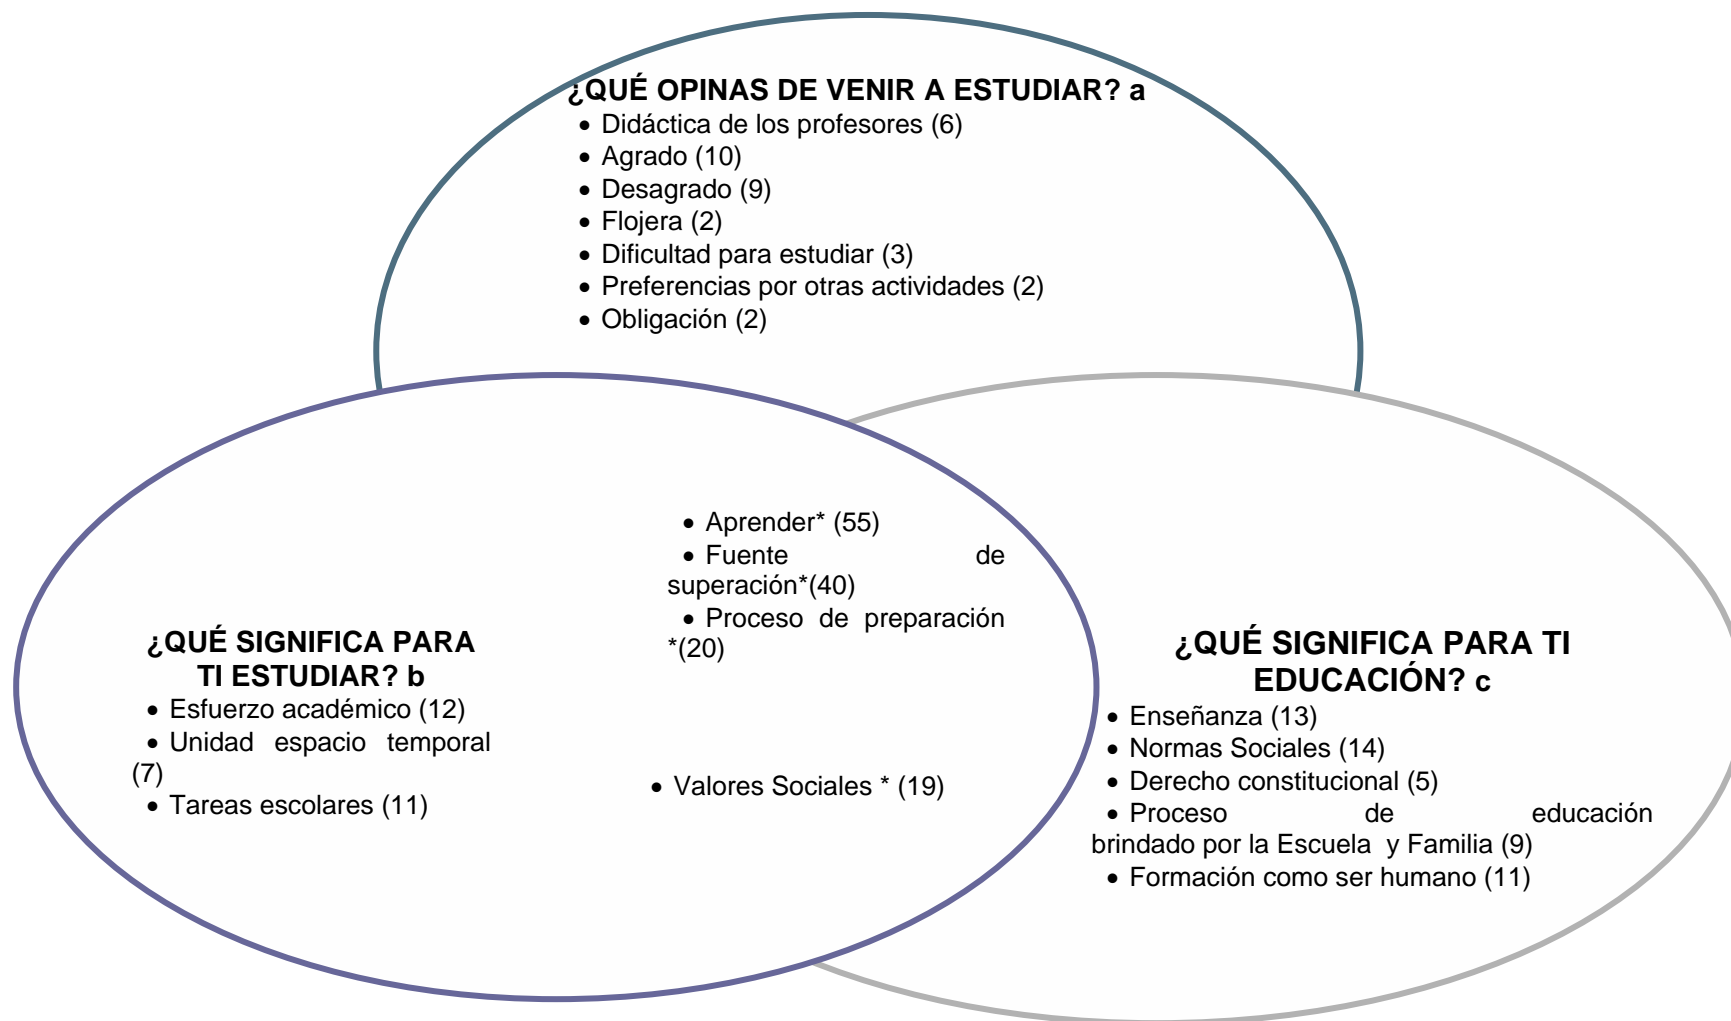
¿QUÉ OPINAS DE VENIR A ESTUDIAR? a

- Didáctica de los profesores (6)
- Agrado (10)
- Desagrado (9)
- Flojera (2)
- Dificultad para estudiar (3)
- Preferencias por otras actividades (2)
- Obligación (2)

- Aprender* (55)
- Fuente de superación*(40)
- Proceso de preparación *(20)

¿QUÉ SIGNIFICA PARA TI ESTUDIAR? b

- Esfuerzo académico (12)
- Unidad espacio temporal (7)
- Tareas escolares (11)

- Valores Sociales * (19)

¿QUÉ SIGNIFICA PARA TI EDUCACIÓN? c

- Enseñanza (13)
- Normas Sociales (14)
- Derecho constitucional (5)
- Proceso de educación brindado por la Escuela y Familia (9)
- Formación como ser humano (11)